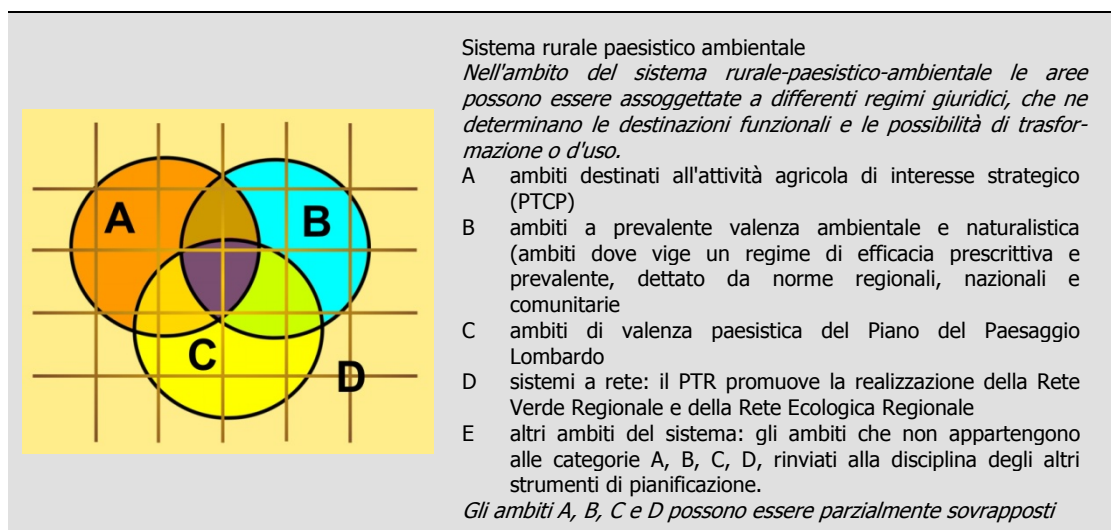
A

B

C

D

Sistema rurale paesistico ambientale

*Nell'ambito del sistema rurale-paesistico-ambientale le aree possono essere assoggettate a differenti regimi giuridici, che ne determinano le destinazioni funzionali e le possibilità di trasformazione o d'uso.*

A ambiti destinati all'attività agricola di interesse strategico (PTCP)
B ambiti a prevalente valenza ambientale e naturalistica (ambiti dove vige un regime di efficacia prescrittiva e prevalente, dettato da norme regionali, nazionali e comunitarie
C ambiti di valenza paesistica del Piano del Paesaggio Lombardo
D sistemi a rete: il PTR promuove la realizzazione della Rete Verde Regionale e della Rete Ecologica Regionale
E altri ambiti del sistema: gli ambiti che non appartengono alle categorie A, B, C, D, rinviati alla disciplina degli altri strumenti di pianificazione.

*Gli ambiti A, B, C e D possono essere parzialmente sovrapposti*